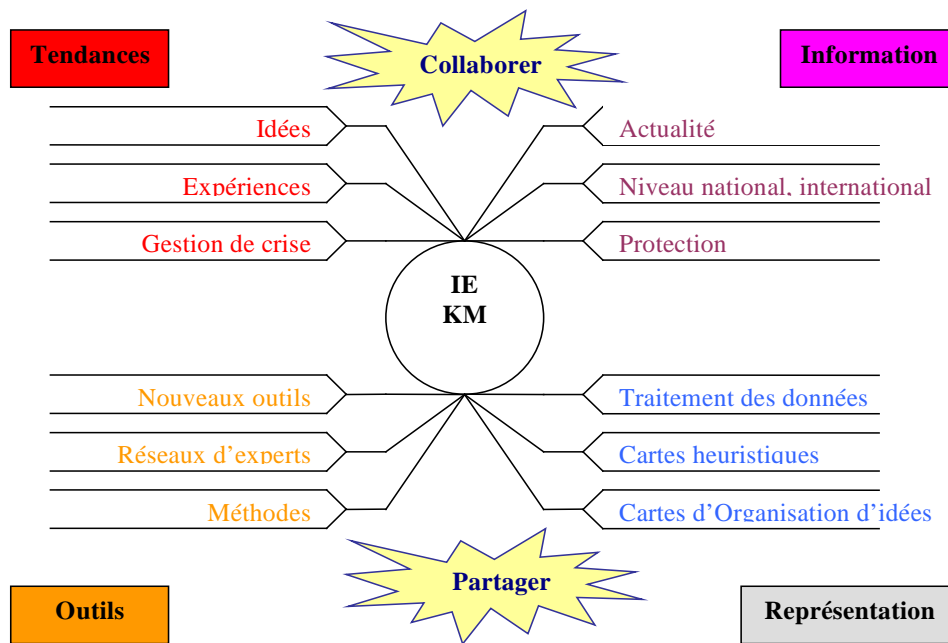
Tendances

Collaborer

Information

Idées

Expériences

Gestion de crise

Actualité

Niveau national, international

Protection

IE
KM

Nouveaux outils

Réseaux d'experts

Méthodes

Traitement des données

Cartes heuristiques

Cartes d'Organisation d'idées

Partager

Outils

Représentation